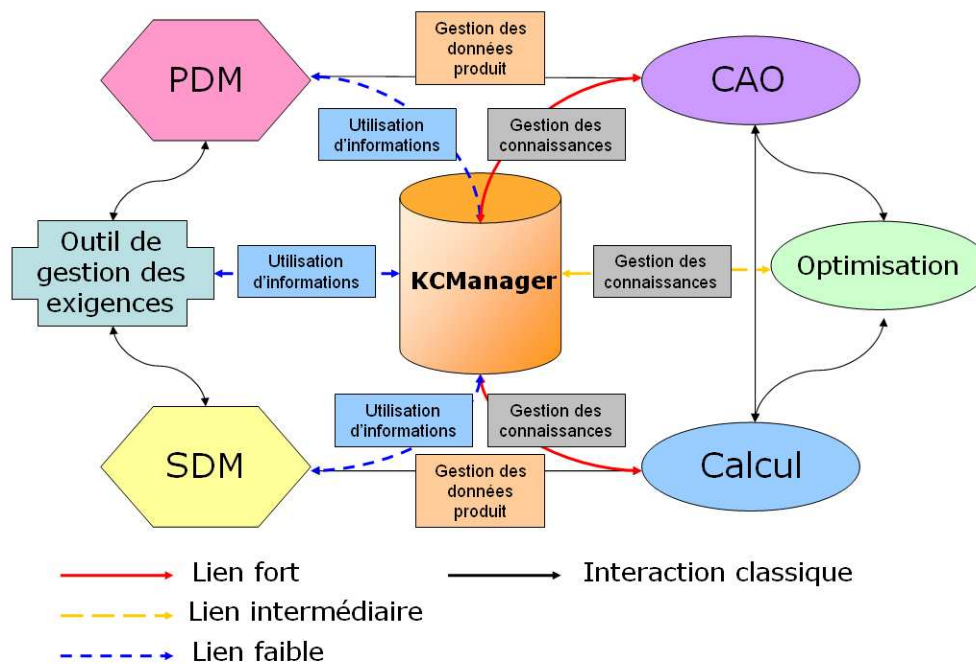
PDM

Gestion des données produit

CAO

Utilisation d'informations

Gestion des connaissances

Outil de gestion des exigences

Utilisation d'informations

KCManager

Gestion des connaissances

Optimisation

Utilisation d'informations

Gestion des connaissances

SDM

Gestion des données produit

Calcul

Lien fort

Interaction classique

Lien intermédiaire

Lien faible